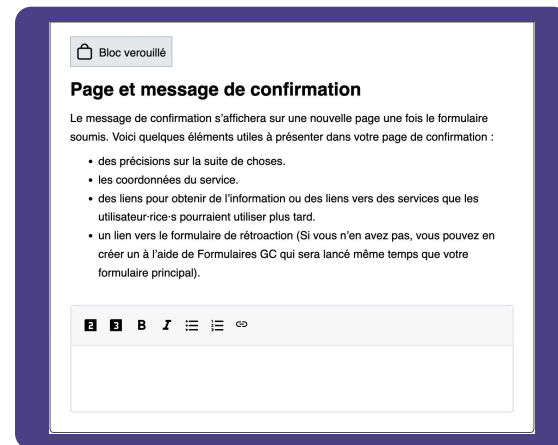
Bloc verouillé

Page et message de confirmation

Le message de confirmation s'affichera sur une nouvelle page une fois le formulaire soumis. Voici quelques éléments utiles à présenter dans votre page de confirmation :

- des précisions sur la suite de choses.
- les coordonnées du service.
- des liens pour obtenir de l'information ou des liens vers des services que les utilisateur·rice·s pourraient utiliser plus tard.
- un lien vers le formulaire de rétroaction (Si vous n'en avez pas, vous pouvez en créer un à l'aide de Formulaires GC qui sera lancé même temps que votre formulaire principal).

2 3 B I